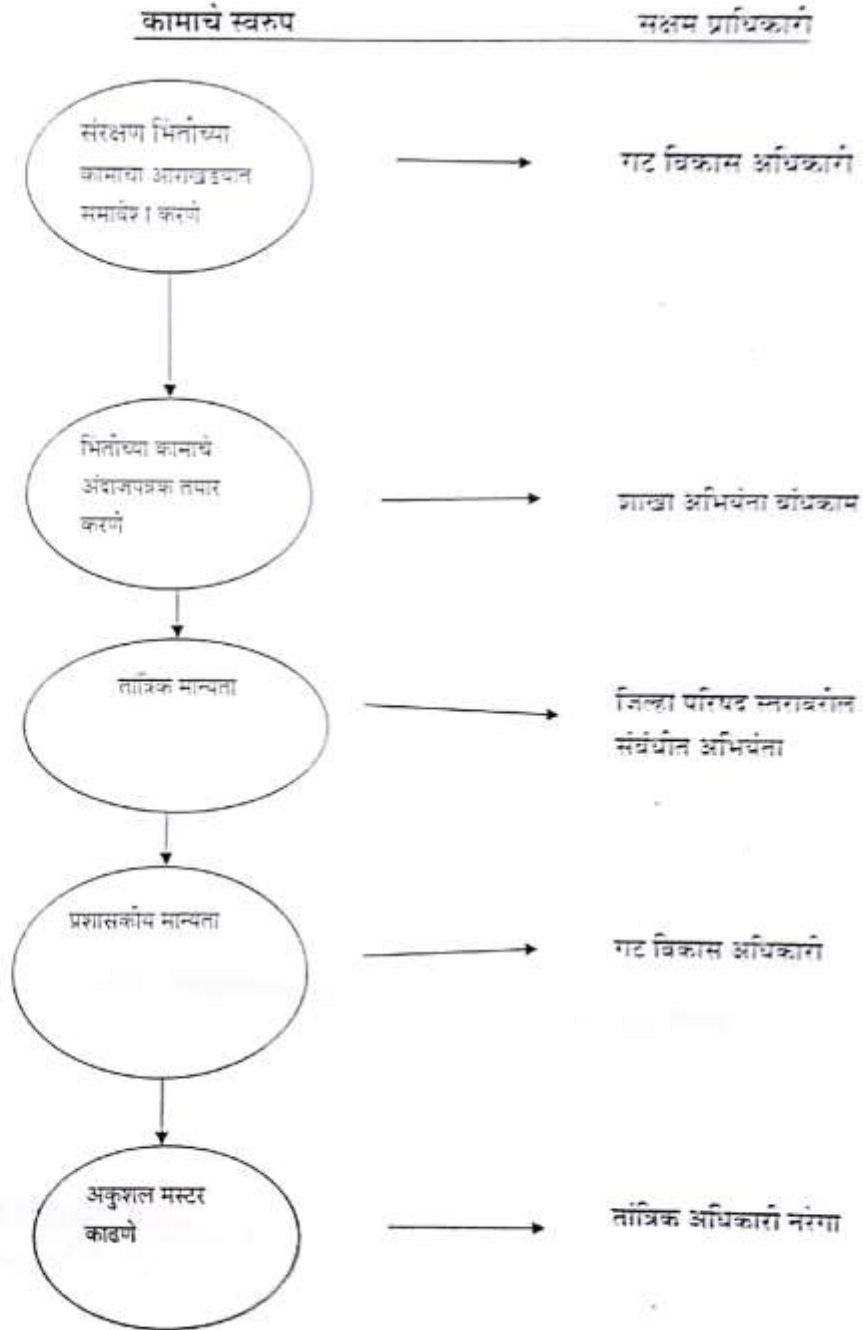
कामाचे स्वरुप

सक्षम प्राधिकारी

संरक्षण भिंतींच्या कामाचा आराखड्यात समावेश करणे

गट विकास अधिकारी

भिंतींच्या कामाचे अंदाजपत्रक तयार करणे

शाखा अभियंता बांधकाम

तांत्रिक मान्यता

जिल्हा परिषद स्तरावरील संबंधीत अभियंता

प्रशासकीय मान्यता

गट विकास अधिकारी

अकुशल मस्टर काढणे

तांत्रिक अधिकारी नरेगा